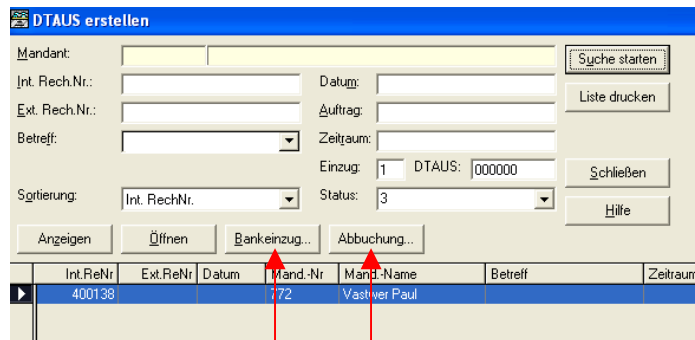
DTAUS erstellen

Mandant:
Suche starten
Int. Rech.Nr.:
Datum:
Liste drucken
Ext. Rech.Nr.:
Auftrag:
Betreff:
Zeitraum:
Einzug: 1
DTAUS: 000000
Schließen
Sortierung: Int. RechNr.
Status: 3
Hilfe
Anzeigen
Öffnen
Bankeinzug...
Abbuchung...

| | Int.ReNr | Ext.ReNr | Datum | Mand.-Nr | Mand.-Name | Betreff | Zeitraum |
|---|---|---|---|---|---|---|---|
| ▶ | 400138 | | | 772 | Vastwer Paul | | |